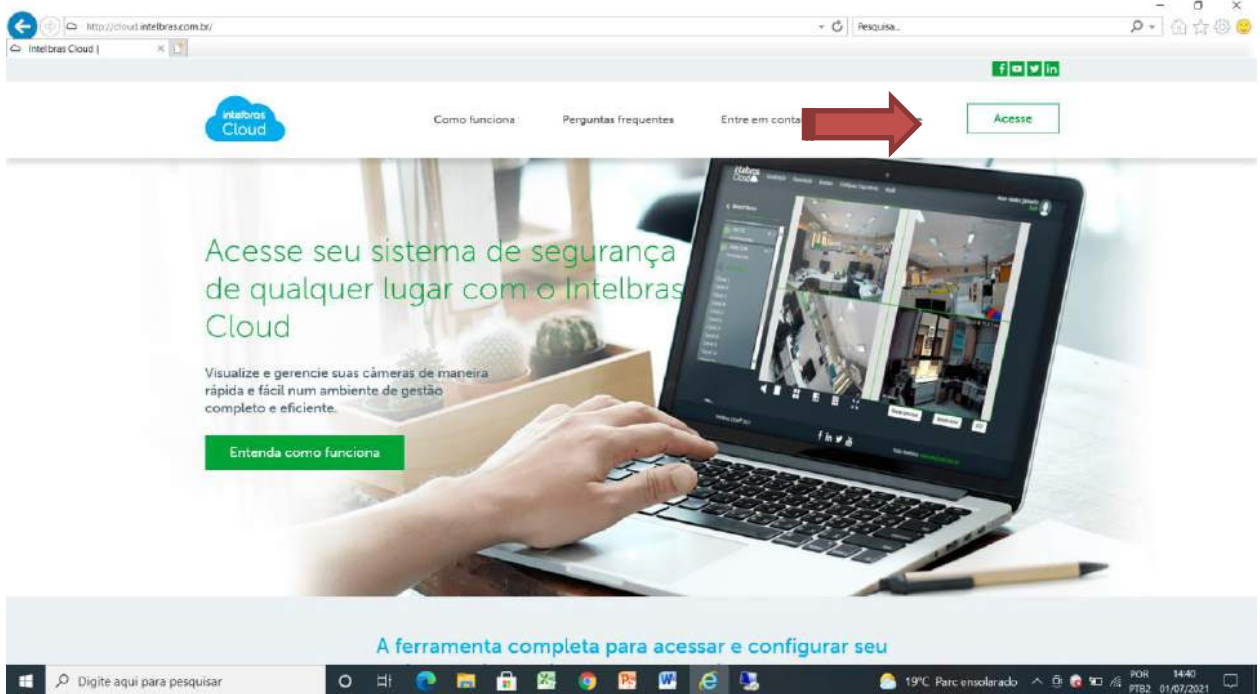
http://cloud.intelbras.com.br/

Pesquisa...

Intelbras Cloud |

intelbras Cloud

Como funciona

Perguntas frequentes

Entre em conta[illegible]

Acesse

Acesse seu sistema de segurança de qualquer lugar com o Intelbras Cloud

Visualize e gerencie suas câmeras de maneira rápida e fácil num ambiente de gestão completo e eficiente.

Entenda como funciona

A ferramenta completa para acessar e configurar seu

Digite aqui para pesquisar

19°C Parc ensolarado

POR PTB2

14:40 01/07/2021